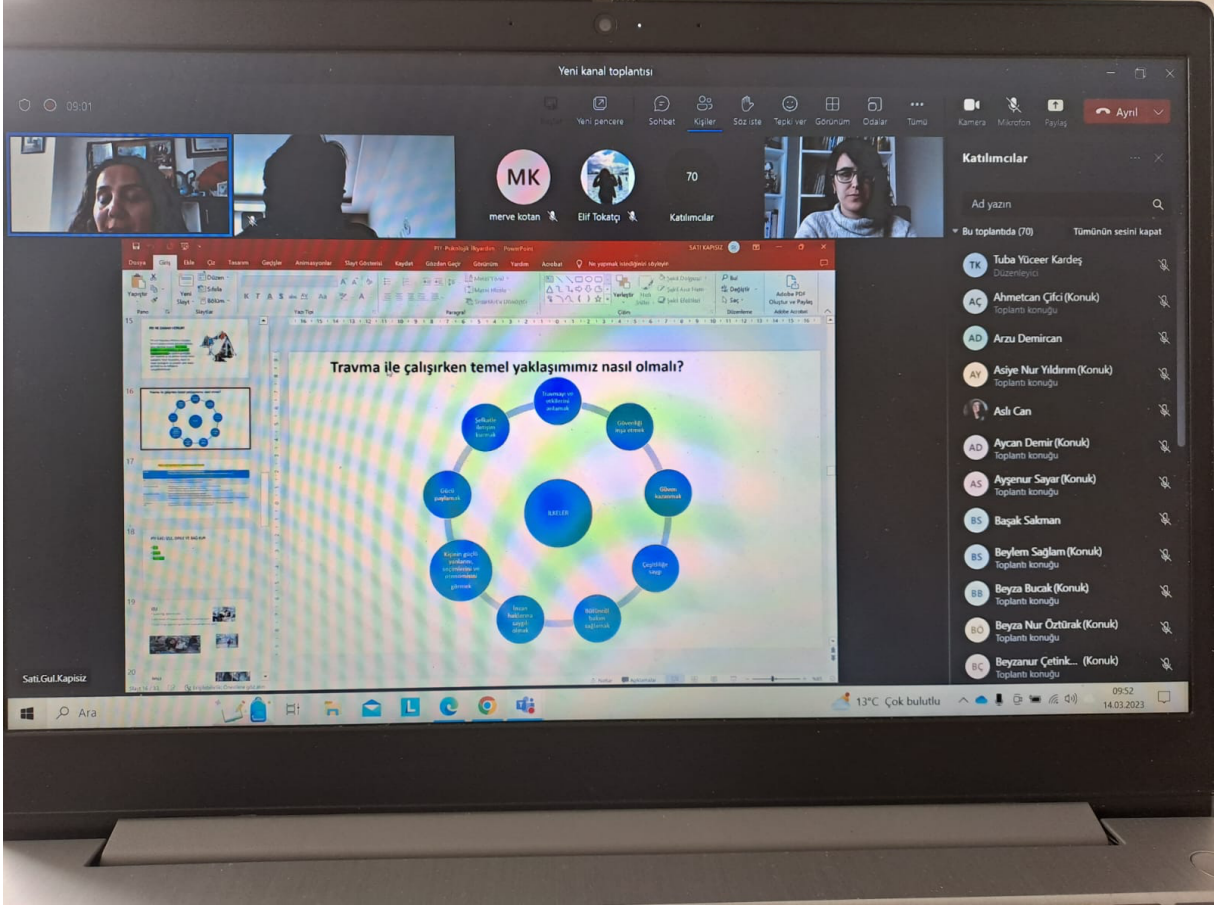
Yeni kanal toplantısı

09:01

Yeni pencere Sohbet Kişiler Söz iste Tepki ver Görünüm Odalar Tümü Kamera Mikrofon Paylaş Ayrıl

MK merve kotan

Elif Tokatçı

70 Katılımcılar

Katılımcılar

Ad yazın

Bu toplantıda (70) Tümünün sesini kapat

TK Tuba Yüceer Kardeş Düzenleyici
AÇ Ahmetcan Çifci (Konuk) Toplantı konuğu
AD Arzu Demircan
AY Asiye Nur Yıldırım (Konuk) Toplantı konuğu
Aslı Can
AD Aycan Demir (Konuk) Toplantı konuğu
AS Ayşenur Sayar (Konuk) Toplantı konuğu
BS Başak Sakman
BS Beylem Sağlam (Konuk) Toplantı konuğu
BB Beyza Bucak (Konuk) Toplantı konuğu
BÖ Beyza Nur Öztürak (Konuk) Toplantı konuğu
BÇ Beyzanur Çetink... (Konuk) Toplantı konuğu

PowerPoint

Dosya Giriş Ekle Çiz Tasarım Geçişler Animasyonlar Slayt Gösterisi Kaydet Gözden Geçir Görünüm Yardım Acrobat Ne yapmak istediğinizi söyleyin

Yapıştır Yeni Slayt Düzen Sıfırla Bölüm Pano Slaytlar Yazı Tipi Paragraf Çizim Düzenleme Adobe Acrobat Bul Değiştir Seç Adobe PDF Oluştur ve Paylaş

Travma ile çalışırken temel yaklaşımımız nasıl olmalı?

İLKELER

Travmayı ve etkilerini anlamak
Güvenliği inşa etmek
Gücün kazanmak
Çeşitliliğe saygı
Bütünsel bakım sağlamak
İnsan haklarına saygılı olmak
Kişinin güçlü yanlarını, seçimlerini ve otonomisini görmek
Gücü paylaşmak
Şefkatle ilerleme kurmak

Sati.Gul.Kapisiz

Ara

13°C Çok bulutlu 09:52 14.03.2023